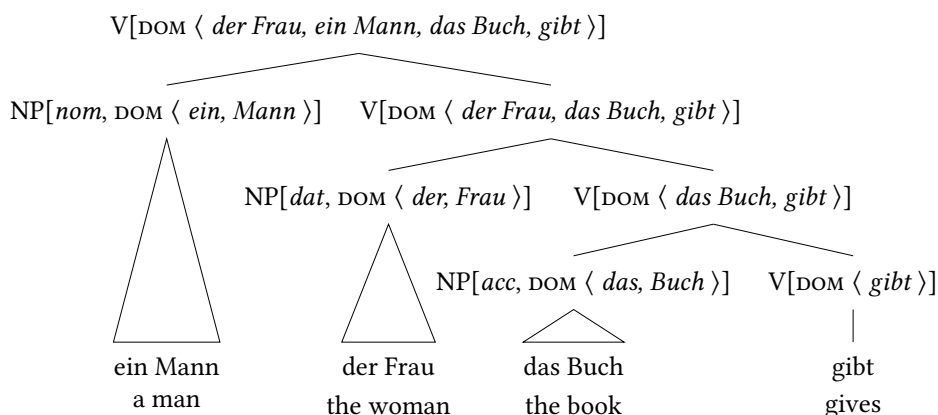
V[DOM ⟨ *der Frau, ein Mann, das Buch, gibt* ⟩]

NP[*nom*, DOM ⟨ *ein, Mann* ⟩]

V[DOM ⟨ *der Frau, das Buch, gibt* ⟩]

NP[*dat*, DOM ⟨ *der, Frau* ⟩]

V[DOM ⟨ *das Buch, gibt* ⟩]

NP[*acc*, DOM ⟨ *das, Buch* ⟩]

V[DOM ⟨ *gibt* ⟩]

ein Mann
a man

der Frau
the woman

das Buch
the book

gibt
gives